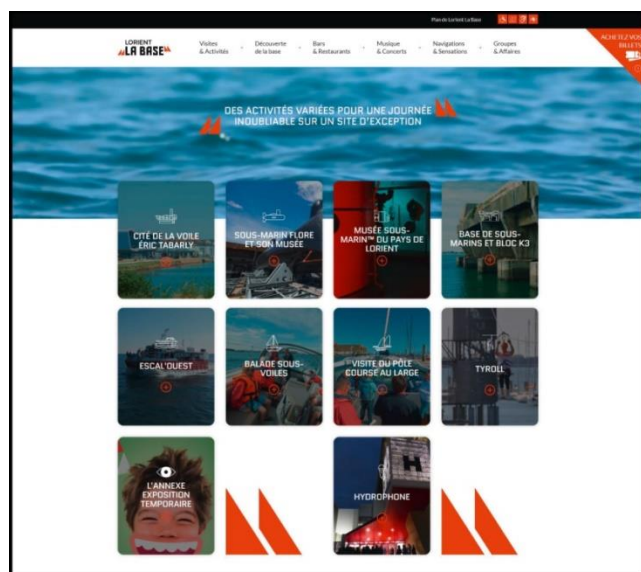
Plan de Lorient La Base

LORIENT
LA BASE

Visites & Activités
Découverte de la base
Bars & Restaurants
Musique & Concerts
Navigations & Sensations
Groupes & Affaires

ACHETEZ VOS BILLETS

DES ACTIVITÉS VARIÉES POUR UNE JOURNÉE INOUBLIABLE SUR UN SITE D'EXCEPTION

CITÉ DE LA VOILE ÉRIC TABARLY

SOUS-MARIN FLORE ET SON MUSÉE

MUSÉE SOUS-MARIN™ DU PAYS DE LORIENT

BASE DE SOUS-MARINS ET BLOC K3

ESCAL'OUEST

BALADE SOUS-VOILES

VISITE DU PÔLE COURSE AU LARGE

TYROLL

L'ANNEXE EXPOSITION TEMPORAIRE

HYDROPHONE